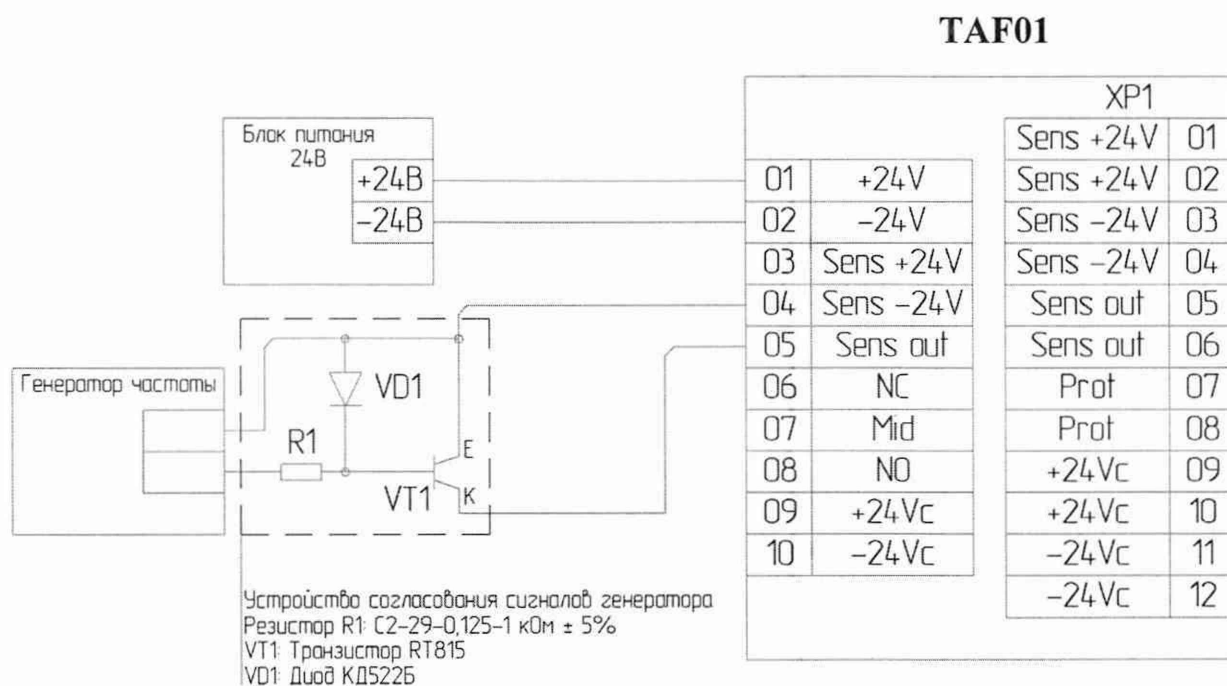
TAF01

Блок питания 24В

+24В
–24В

Генератор частоты

VD1
R1
VT1
E
K

| 01 | +24V |
|---|---|
| 02 | –24V |
| 03 | Sens +24V |
| 04 | Sens –24V |
| 05 | Sens out |
| 06 | NC |
| 07 | Mid |
| 08 | NO |
| 09 | +24Vc |
| 10 | –24Vc |

XP1

| Sens +24V | 01 |
|---|---|
| Sens +24V | 02 |
| Sens –24V | 03 |
| Sens –24V | 04 |
| Sens out | 05 |
| Sens out | 06 |
| Prot | 07 |
| Prot | 08 |
| +24Vc | 09 |
| +24Vc | 10 |
| –24Vc | 11 |
| –24Vc | 12 |

Устройство согласования сигналов генератора
Резистор R1: С2–29–0,125–1 кОм ± 5%
VT1: Транзистор RT815
VD1: Диод КД522Б